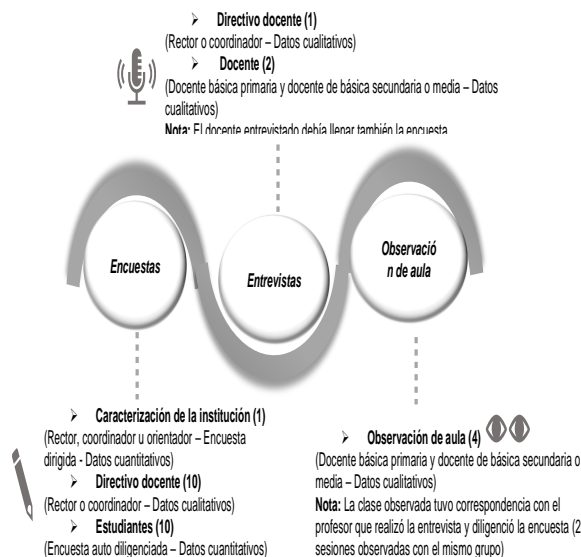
➢ **Directivo docente (1)**
(Rector o coordinador – Datos cualitativos)
➢ **Docente (2)**
(Docente básica primaria y docente de básica secundaria o media – Datos cualitativos)
**Nota:** El docente entrevistado debía llenar también la encuesta

*Encuestas*

*Entrevistas*

*Observación de aula*

➢ **Caracterización de la institución (1)**
(Rector, coordinador u orientador – Encuesta dirigida - Datos cuantitativos)
➢ **Directivo docente (10)**
(Rector o coordinador – Datos cualitativos)
➢ **Estudiantes (10)**
(Encuesta auto diligenciada – Datos cuantitativos)

➢ **Observación de aula (4)**
(Docente básica primaria y docente de básica secundaria o media – Datos cualitativos)
**Nota:** La clase observada tuvo correspondencia con el profesor que realizó la entrevista y diligenció la encuesta (2 sesiones observadas con el mismo grupo)